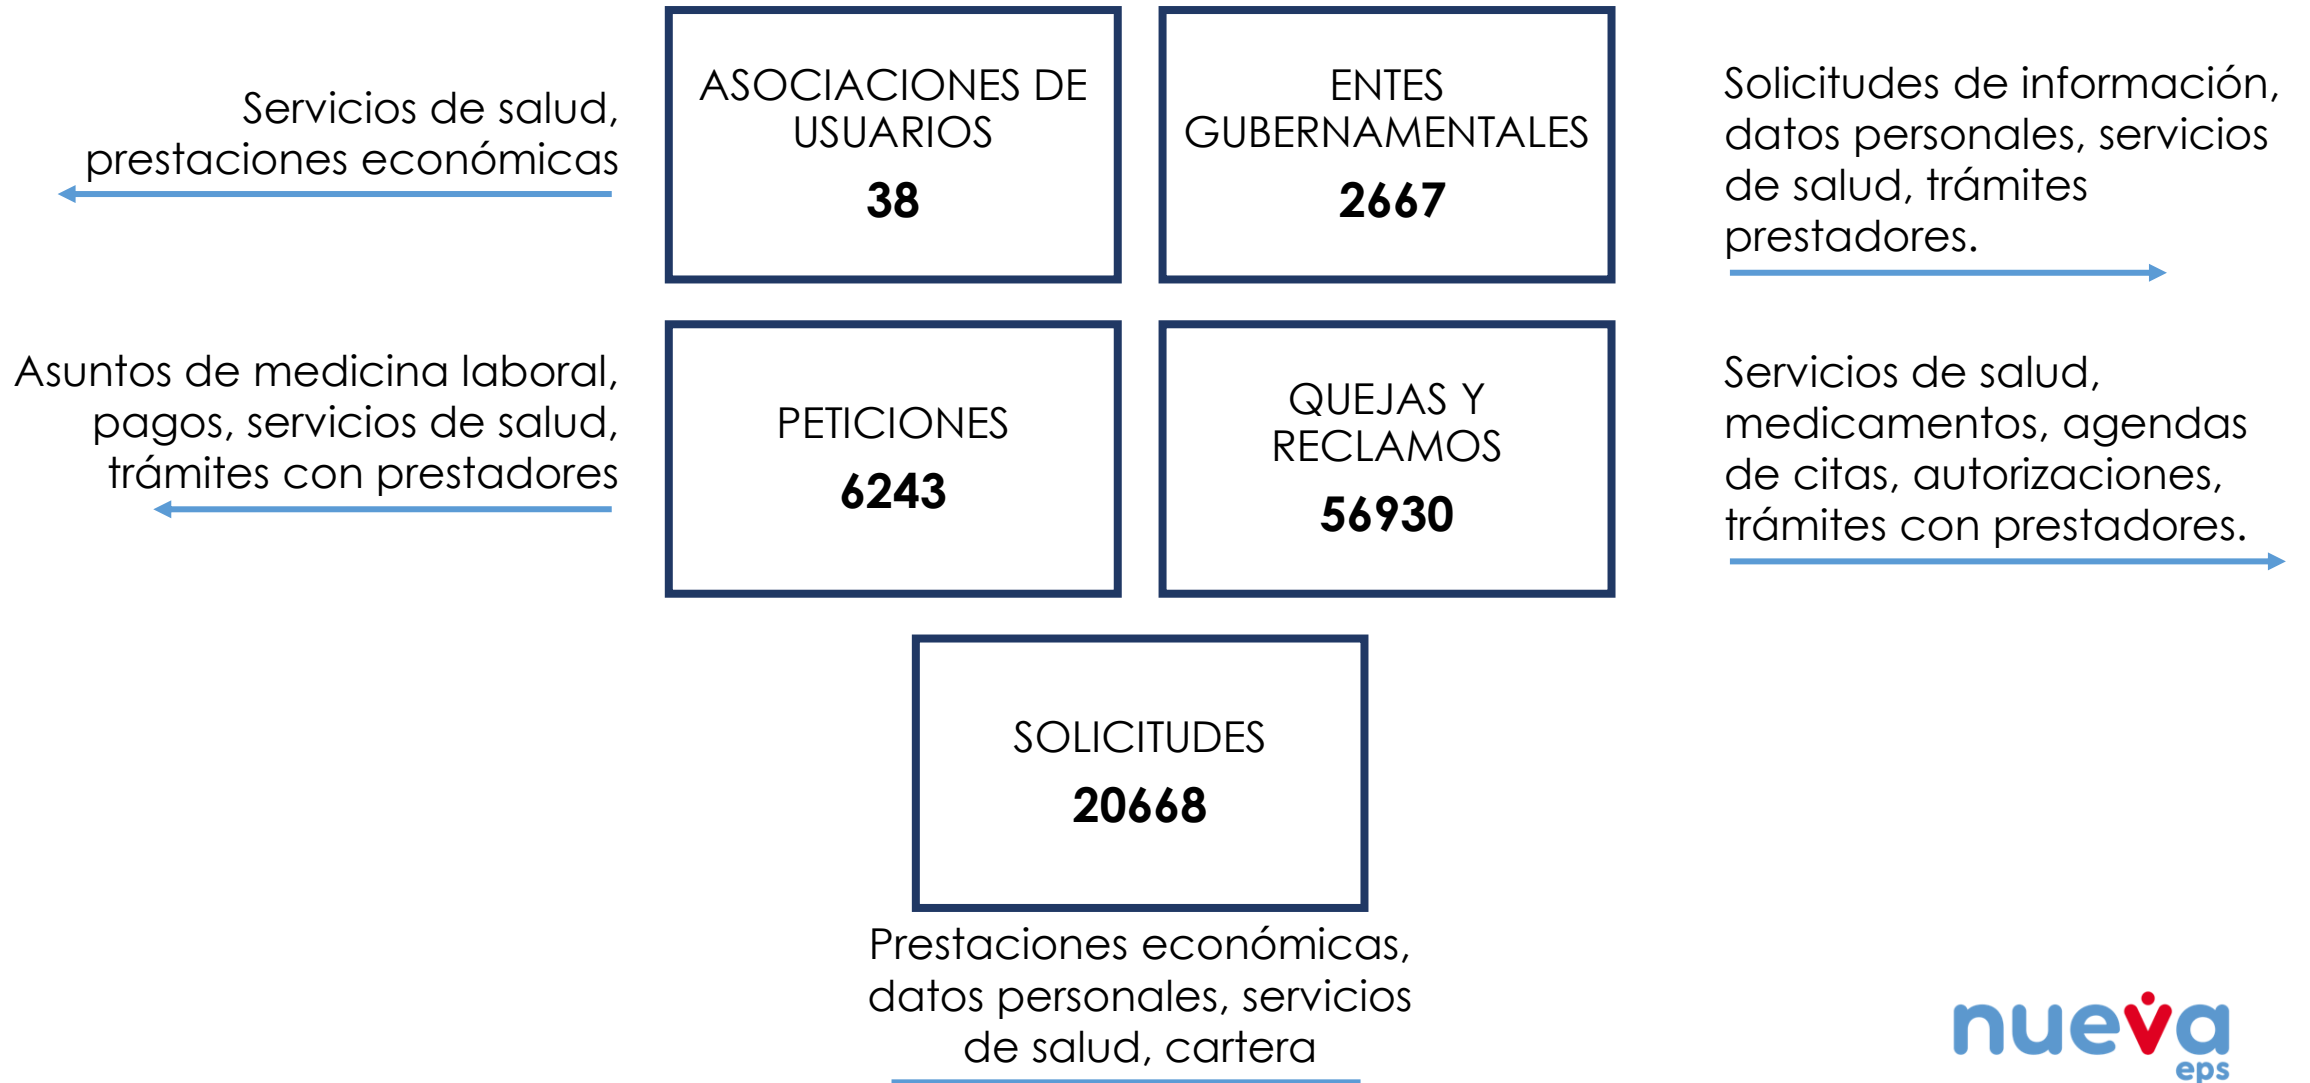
Servicios de salud, prestaciones económicas

ASOCIACIONES DE USUARIOS
38

ENTES GUBERNAMENTALES
2667

Solicitudes de información, datos personales, servicios de salud, trámites prestadores.

Asuntos de medicina laboral, pagos, servicios de salud, trámites con prestadores

PETICIONES
6243

QUEJAS Y RECLAMOS
56930

Servicios de salud, medicamentos, agendas de citas, autorizaciones, trámites con prestadores.

SOLICITUDES
20668

Prestaciones económicas, datos personales, servicios de salud, cartera

nueva eps